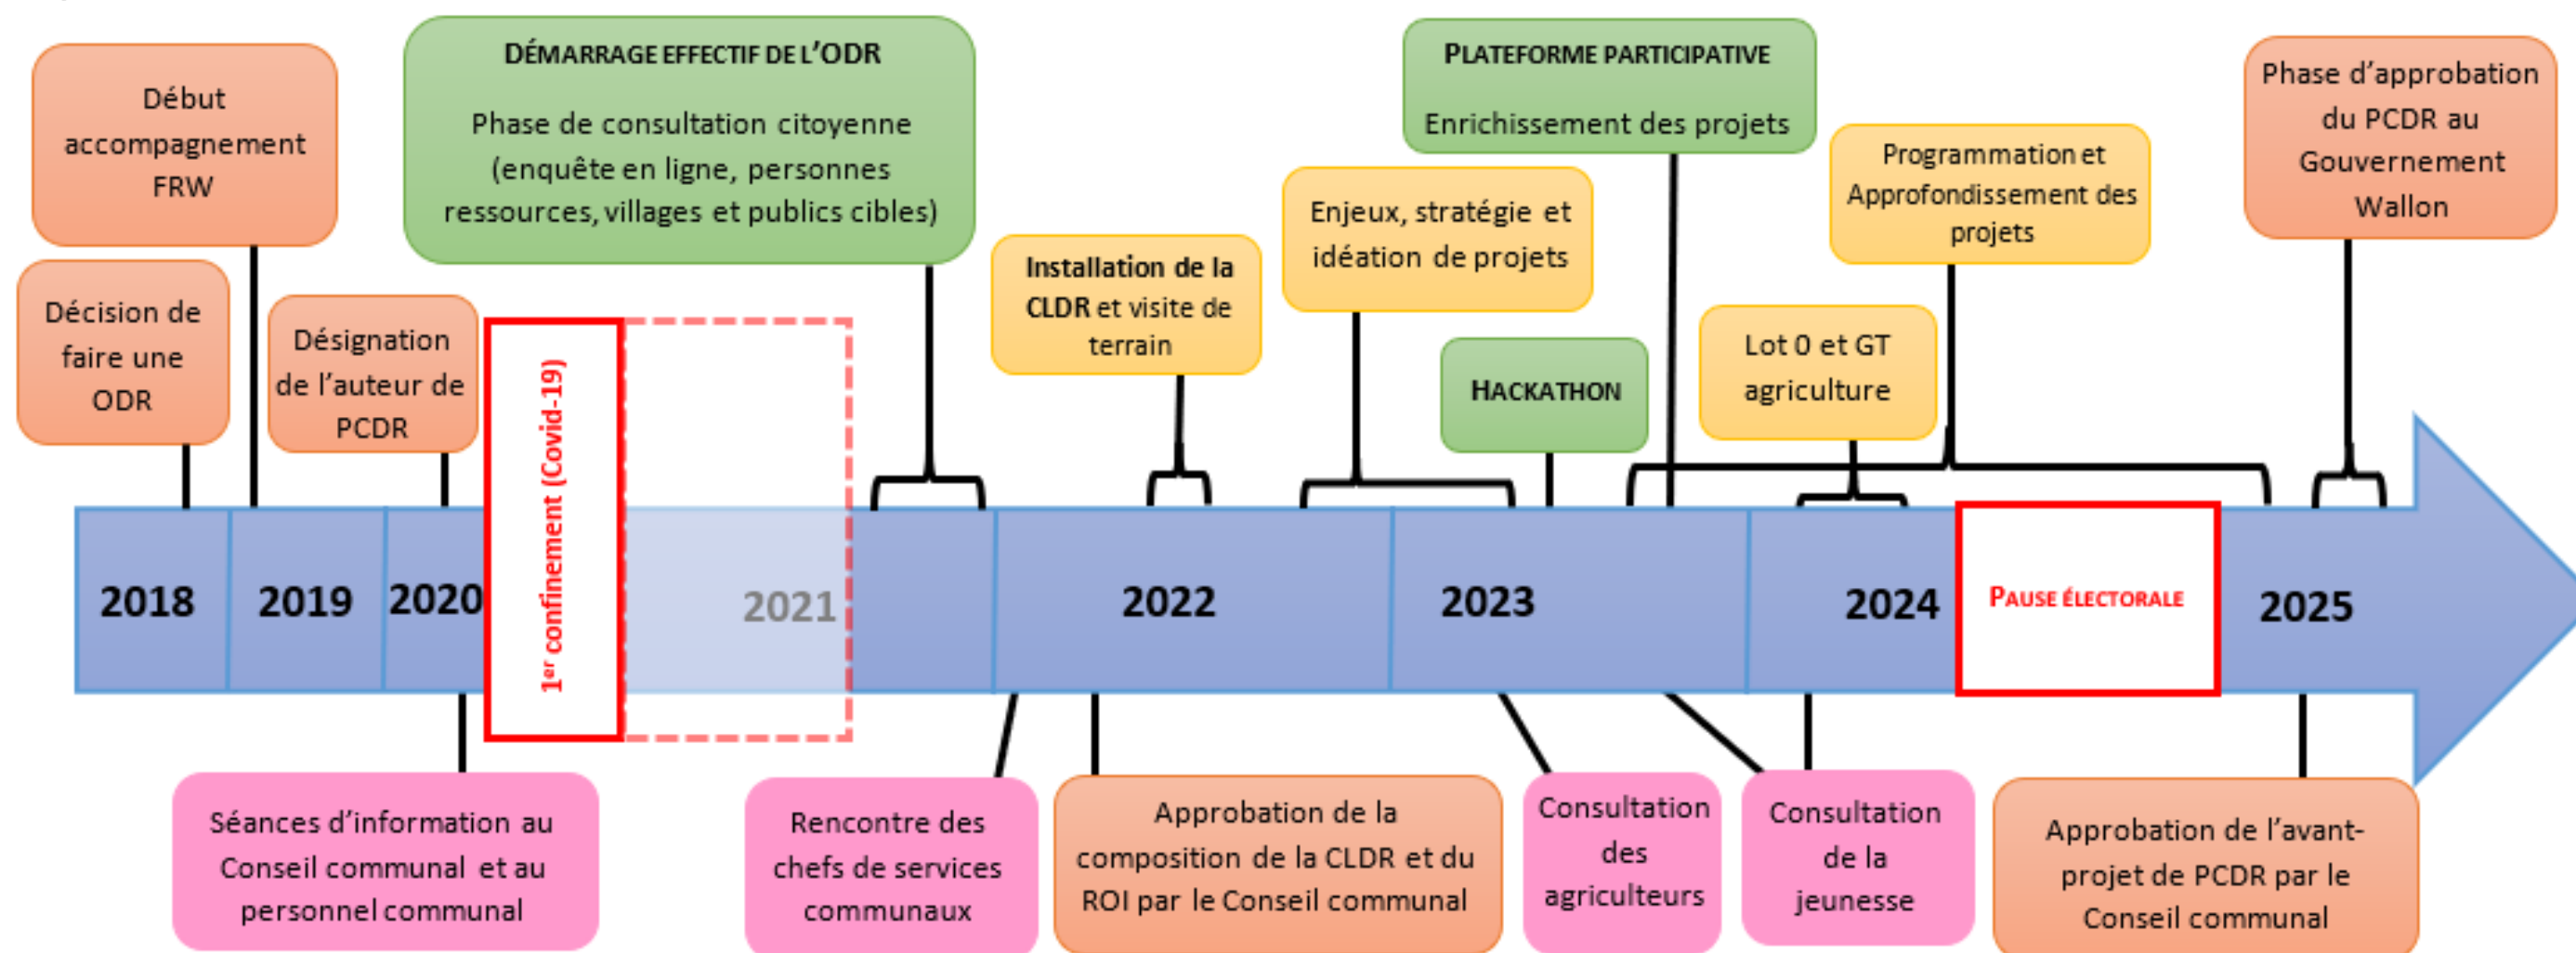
Début accompagnement FRW

Décision de faire une ODR

Désignation de l'auteur de PCDR

DÉMARRAGE EFFECTIF DE L'ODR

Phase de consultation citoyenne (enquête en ligne, personnes ressources, villages et publics cibles)

Installation de la CLDR et visite de terrain

Enjeux, stratégie et idéation de projets

PLATEFORME PARTICIPATIVE

Enrichissement des projets

HACKATHON

Programmation et Approfondissement des projets

Lot 0 et GT agriculture

Phase d'approbation du PCDR au Gouvernement Wallon

2018

2019

2020

$1^{er}$ confinement (Covid-19)

2021

2022

2023

2024

PAUSE ÉLECTORALE

2025

Séances d'information au Conseil communal et au personnel communal

Rencontre des chefs de services communaux

Approbation de la composition de la CLDR et du ROI par le Conseil communal

Consultation des agriculteurs

Consultation de la jeunesse

Approbation de l'avant-projet de PCDR par le Conseil communal